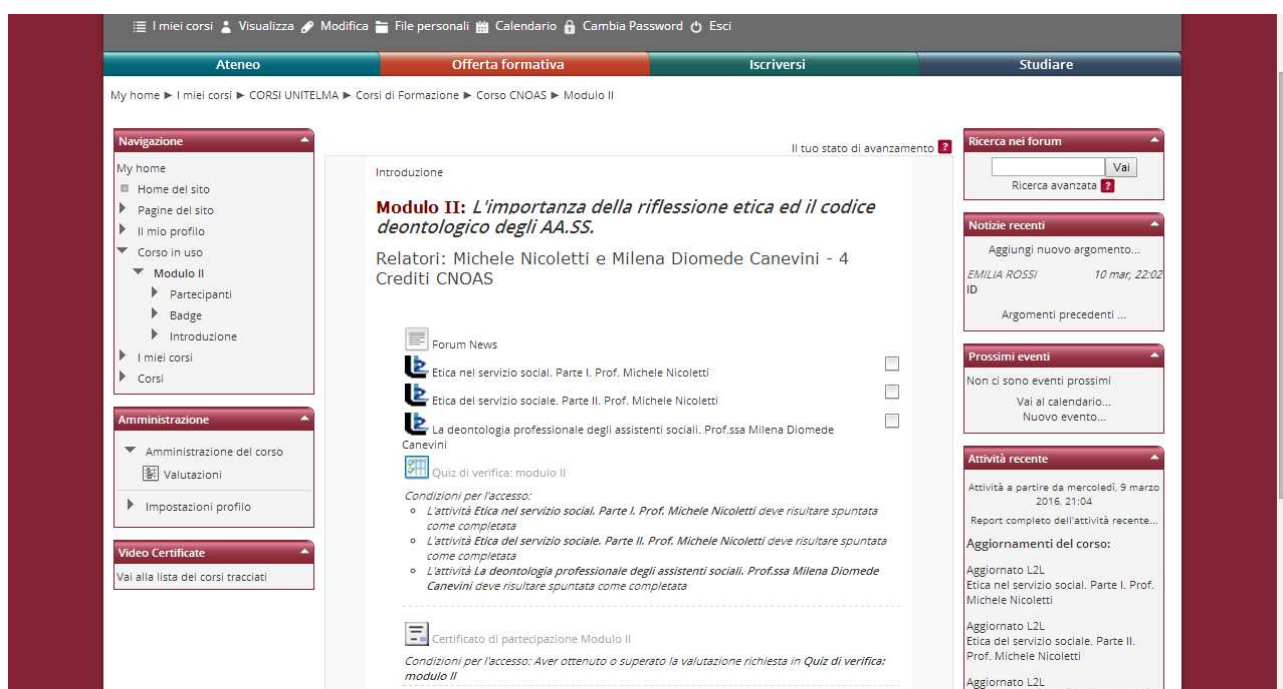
I miei corsi  Visualizza  Modifica  File personali  Calendario  Cambia Password  Esci

Ateneo | Offerta formativa | Iscriversi | Studiare

My home ► I miei corsi ► CORSI UNITELMA ► Corsi di Formazione ► Corso CNOAS ► Modulo II

Navigazione
My home
Home del sito
Pagine del sito
Il mio profilo
Corso in uso
Modulo II
Partecipanti
Badge
Introduzione
I miei corsi
Corsi

Amministrazione
Amministrazione del corso
Valutazioni
Impostazioni profilo

Video Certificate
Vai alla lista dei corsi tracciati

Il tuo stato di avanzamento ?

Introduzione

Modulo II: L'importanza della riflessione etica ed il codice deontologico degli AA.SS.

Relatori: Michele Nicoletti e Milena Diomede Canevini - 4 Crediti CNOAS

Forum News
Etica nel servizio social. Parte I. Prof. Michele Nicoletti
Etica del servizio sociale. Parte II. Prof. Michele Nicoletti
La deontologia professionale degli assistenti sociali. Prof.ssa Milena Diomede Canevini
Quiz di verifica: modulo II
Condizioni per l'accesso:
- L'attività Etica nel servizio social. Parte I. Prof. Michele Nicoletti deve risultare spuntata come completata
- L'attività Etica del servizio sociale. Parte II. Prof. Michele Nicoletti deve risultare spuntata come completata
- L'attività La deontologia professionale degli assistenti sociali. Prof.ssa Milena Diomede Canevini deve risultare spuntata come completata

Certificato di partecipazione Modulo II
Condizioni per l'accesso: Aver ottenuto o superato la valutazione richiesta in Quiz di verifica: modulo II

Ricerca nei forum
Vai
Ricerca avanzata ?

Notizie recenti
Aggiungi nuovo argomento...
EMILIA ROSSI 10 mar, 22:02
ID
Argomenti precedenti ...

Prossimi eventi
Non ci sono eventi prossimi
Vai al calendario...
Nuovo evento...

Attività recente
Attività a partire da mercoledì, 9 marzo 2016, 21:04
Report completo dell'attività recente...
Aggiornamenti del corso:
Aggiornato L2L
Etica nel servizio social. Parte I. Prof. Michele Nicoletti
Aggiornato L2L
Etica del servizio sociale. Parte II. Prof. Michele Nicoletti
Aggiornato L2L